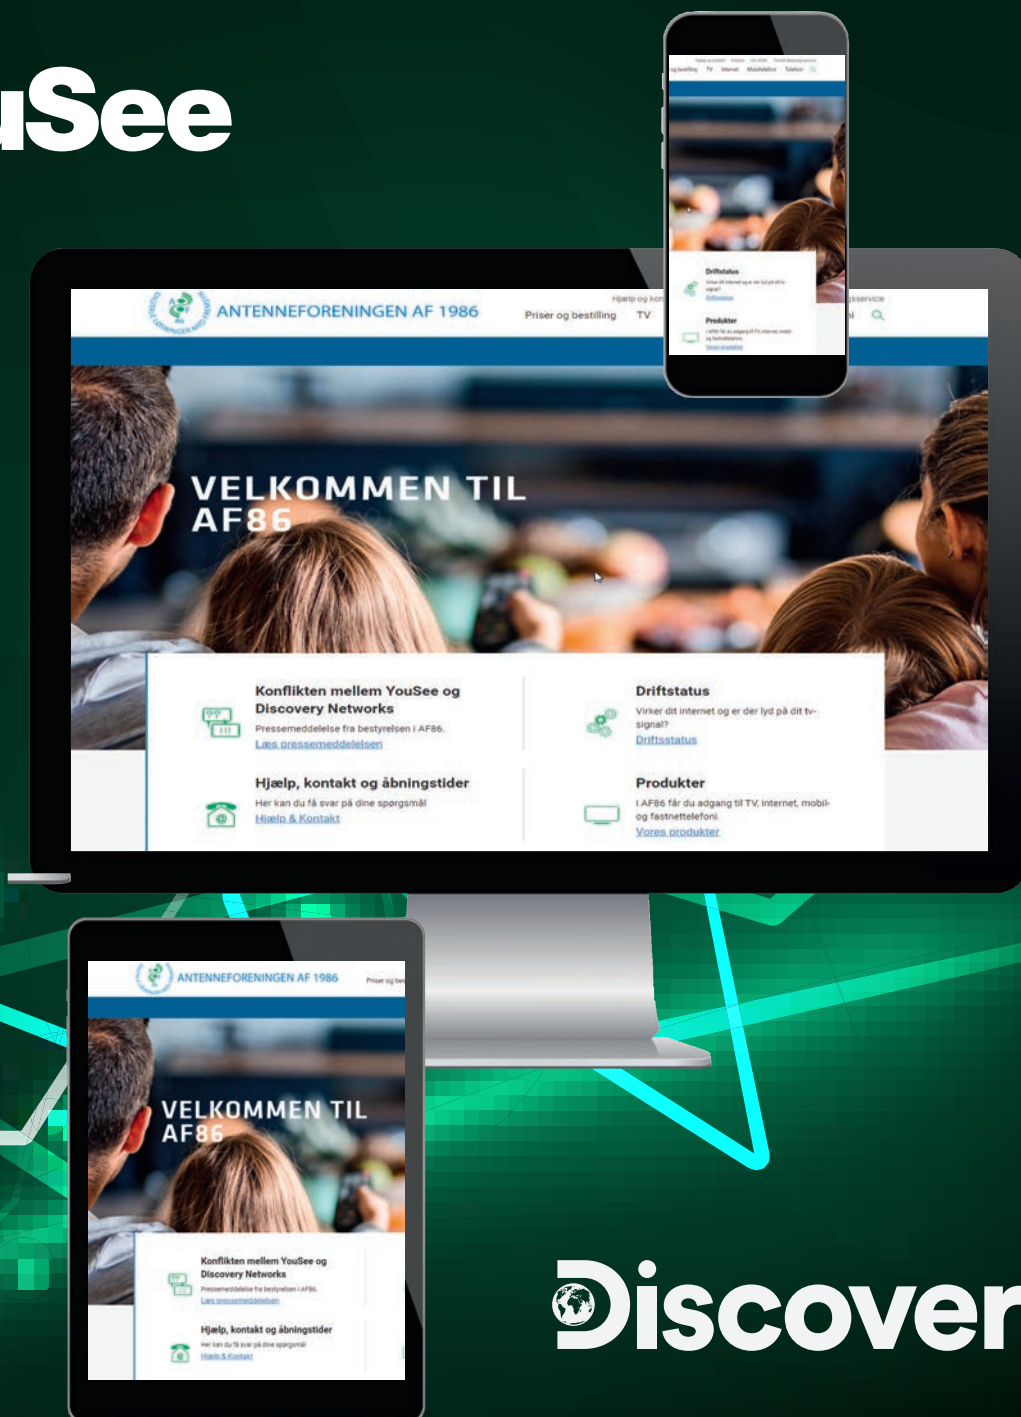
uSee

ANTENNEFORENINGEN AF 1986

Hjælp og kon

Priser og bestilling TV

sservice

VELKOMMEN TIL AF86

Konflikten mellem YouSee og Discovery Networks
Pressemeddelelse fra bestyrelsen i AF86.
Læs pressemeddelelsen

Driftstatus
Virker dit internet og er der lyd på dit tv-signal?
Driftsstatus

Hjælp, kontakt og åbningstider
Her kan du få svar på dine spørgsmål
Hjælp & Kontakt

Produkter
I AF86 får du adgang til TV, internet, mobil- og fastnettelefoni.
Vores produkter

Driftstatus

Produkter

ANTENNEFORENINGEN AF 1986

Priser og be

VELKOMMEN TIL AF86

Konflikten mellem YouSee og Discovery Networks
Pressemeddelelse fra bestyrelsen i AF86.
Læs pressemeddelelsen

Hjælp, kontakt og åbningstider
Her kan du få svar på dine spørgsmål
Hjælp & Kontakt

Discover